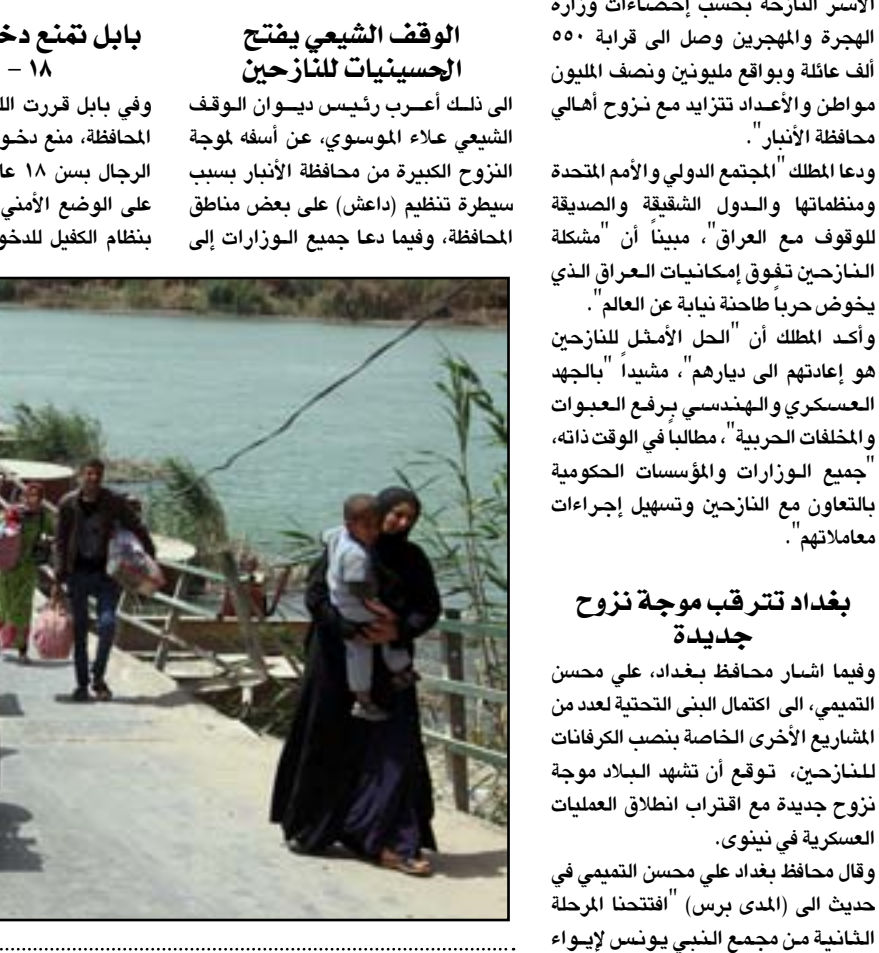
الأسر النازحة بحسب إحصاءات وزارة الهجرة والمهجرين وصل الى قرابة ٥٥٠ ألف عائلة وبواقع مليونين ونصف المليون مواطن والأعداد تتزايد مع نزوح أهالي محافظة الأنبار".

ودعا المطلك "المجتمع الدولي والأمم المتحدة ومنظماتها والدول الشقيقة والصديقة للوقوف مع العراق"، مبيناً أن "مشكلة النازحين تفوق إمكانيات العراق الذي يخوض حرباً طاحنة نيابة عن العالم".

وأكد المطلك أن "الحل الأمثل للنازحين هو إعادتهم الى ديارهم"، مشيداً "بالجهد العسكري والهندسي برفع العبوات والمخلفات الحربية"، مطالباً في الوقت ذاته، "جميع الوزارات والمؤسسات الحكومية بالتعاون مع النازحين وتسهيل إجراءات معاملاتهم".

بغداد تترقب موجة نزوح جديدة

وفيما اشار محافظ بغداد، علي محسن التميمي، الى اكتمال البنى التحتية لعدد من المشاريع الأخرى الخاصة بنصب الكرفانات للنازحين، توقع أن تشهد البلاد موجة نزوح جديدة مع اقتراب انطلاق العمليات العسكرية في نينوى.

وقال محافظ بغداد علي محسن التميمي في حديث الى (المدى برس) "افتتحنا المرحلة الثانية من مجمع النبي يونس لإيواء

الوقف الشيعي يفتح الحسينيات للنازحين

الى ذلك أعرب رئيس ديوان الوقف الشيعي علاء الموسوي، عن أسفه لموجة النزوح الكبيرة من محافظة الأنبار بسبب سيطرة تنظيم (داعش) على بعض مناطق المحافظة، وفيما دعا جميع الوزارات إلى

بابل تمنع دخ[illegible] ١٨ –

وفي بابل قررت ال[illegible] المحافظة، منع دخو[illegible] الرجال بسن ١٨ عا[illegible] على الوضع الأمني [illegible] بنظام الكفيل للدخو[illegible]